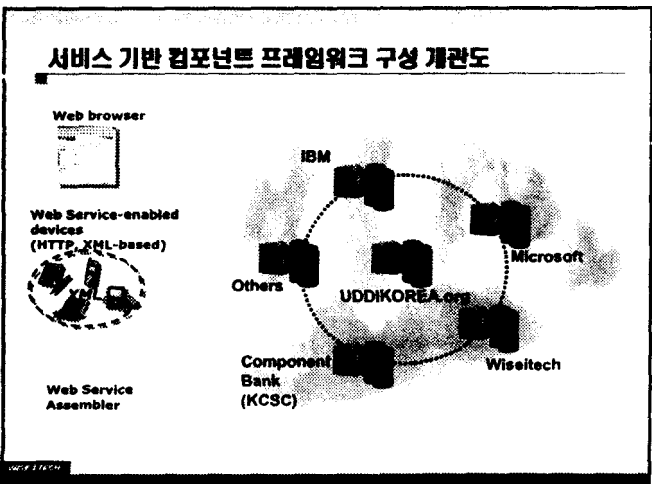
서비스 기반 컴포넌트 프레임워크 구성 개관도

Web browser

Web Service-enabled devices (HTTP, XML-based)

XML

Web Service Assembler

IBM

Microsoft

Others

UDDIKOREA.org

Wiseitech

Component Bank (KCSC)

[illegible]